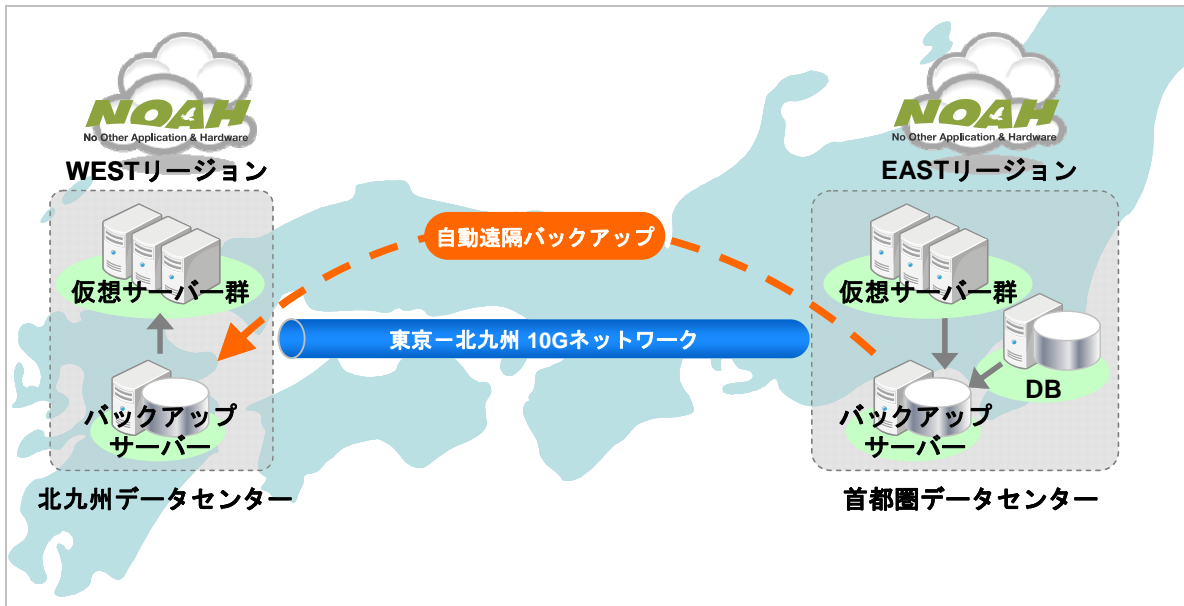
NOAH
No Other Application & Hardware
WESTリージョン

NOAH
No Other Application & Hardware
EASTリージョン

自動遠隔バックアップ

仮想サーバー群

東京ー北九州 10Gネットワーク

バックアップサーバー

北九州データセンター

仮想サーバー群

DB

バックアップサーバー

首都圏データセンター